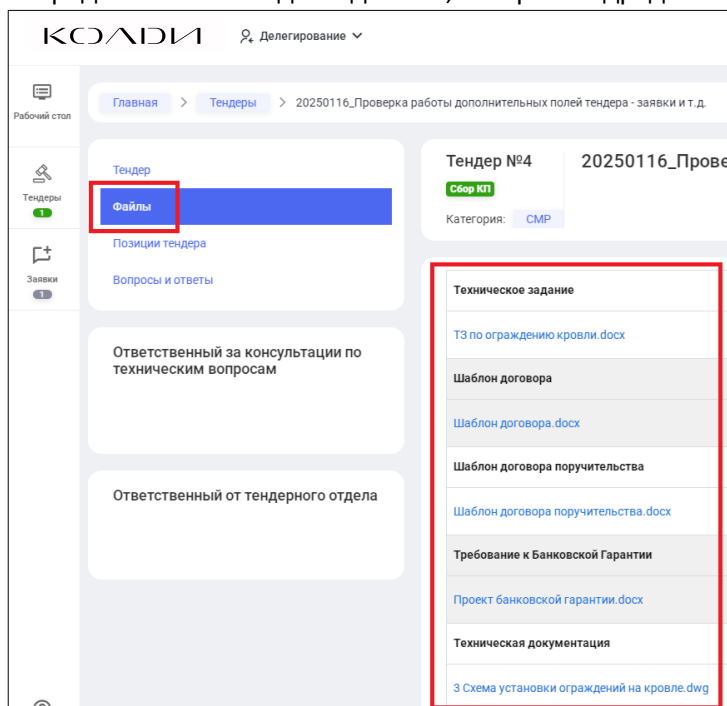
КОЛДИ

Делегирование

Рабочий стол

Тендеры
1

Заявки
1

Главная > Тендеры > 20250116_Проверка работы дополнительных полей тендера - заявки и т.д.

Тендер

Файлы

Позиции тендера

Вопросы и ответы

Ответственный за консультации по техническим вопросам

Ответственный от тендерного отдела

Тендер №4
Сбор КП
Категория: СМР

20250116_Прове

| Техническое задание |
|---|
| ТЗ по ограждению кровли.docx |
| Шаблон договора |
| Шаблон договора.docx |
| Шаблон договора поручительства |
| Шаблон договора поручительства.docx |
| Требование к Банковской Гарантии |
| Проект банковской гарантии.docx |
| Техническая документация |
| 3 Схема установки ограждений на кровле.dwg |